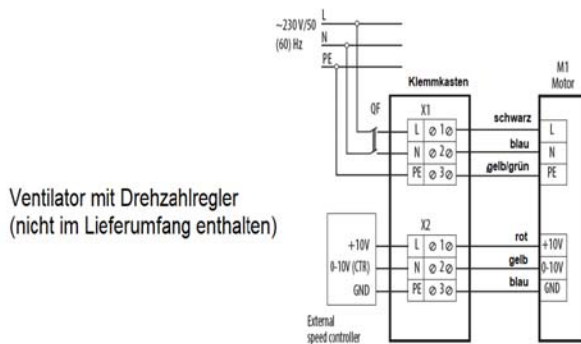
Ventilator mit Drehzahlregler
(nicht im Lieferumfang enthalten)

~230 V/50 (60) Hz
L
N
PE

QF

Klemmkasten

X1
L ⌀ 1 ⌀
N ⌀ 2 ⌀
PE ⌀ 3 ⌀

schwarz
blau
gelb/grün

M1
Motor
L
N
PE

+10V
0-10V (CTR)
GND

External speed controller

X2
L ⌀ 1 ⌀
N ⌀ 2 ⌀
PE ⌀ 3 ⌀

rot
gelb
blau

+10V
0-10V
GND